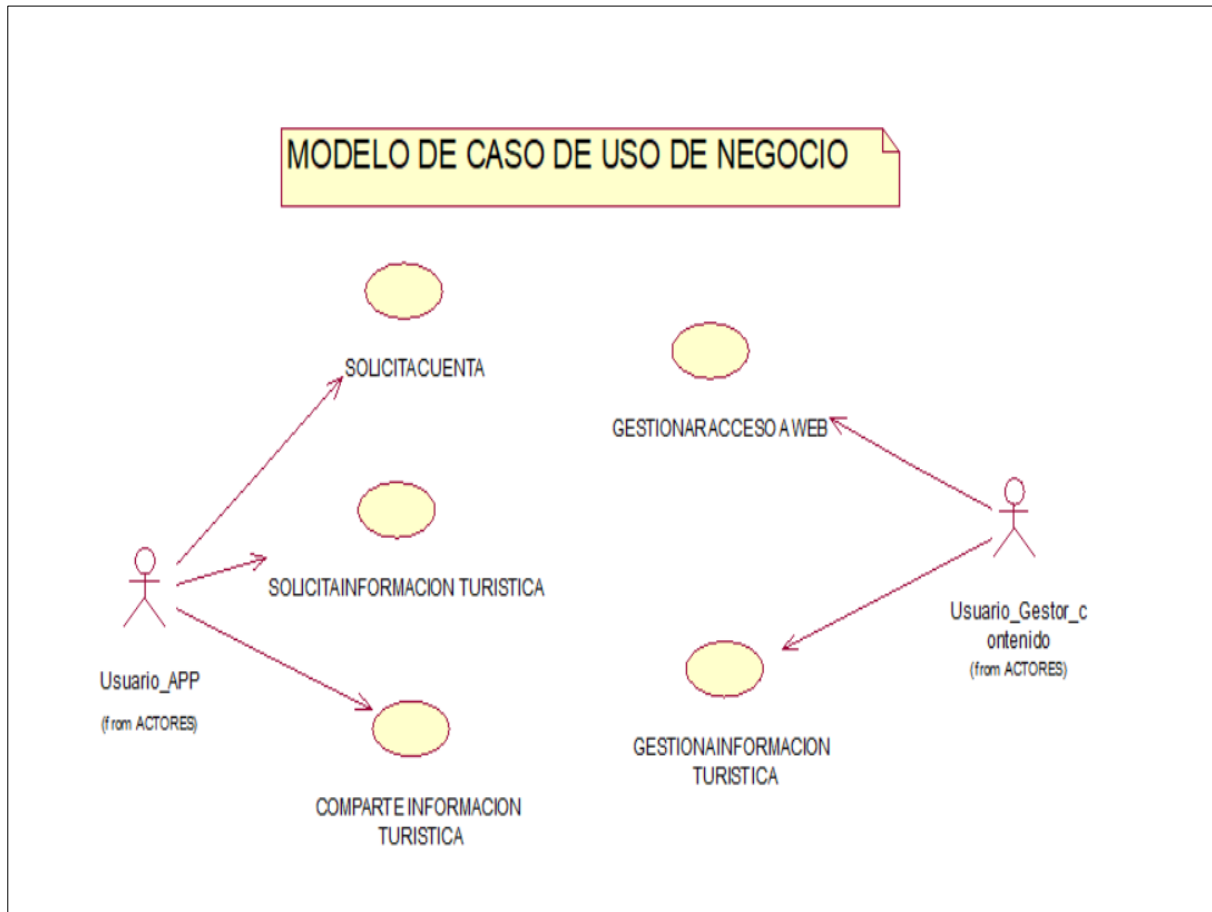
MODELO DE CASO DE USO DE NEGOCIO

SOLICITACUENTA

GESTIONARACCESO A WEB

SOLICITAINFORMACION TURISTICA

Usuario_Gestor_c ontenido
(from ACTORES)

Usuario_APP
(from ACTORES)

GESTIONAINFORMACION TURISTICA

COMPARTE INFORMACION TURISTICA